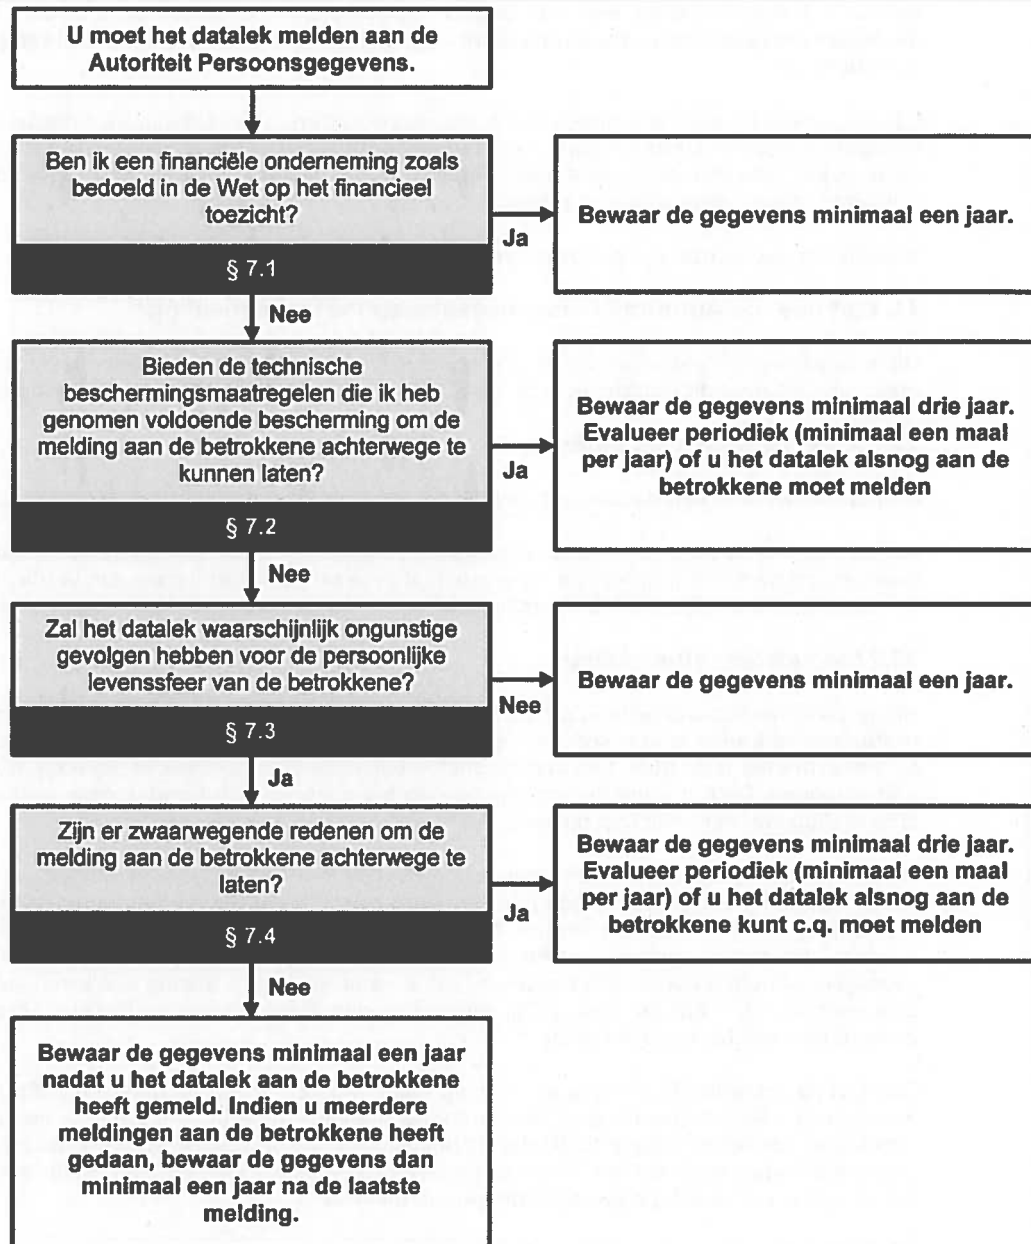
U moet het datalek melden aan de Autoriteit Persoonsgegevens.

Ben ik een financiële onderneming zoals bedoeld in de Wet op het financieel toezicht?

§ 7.1

Ja

Bewaar de gegevens minimaal een jaar.

Nee

Bieden de technische beschermingsmaatregelen die ik heb genomen voldoende bescherming om de melding aan de betrokkene achterwege te kunnen laten?

§ 7.2

Ja

Bewaar de gegevens minimaal drie jaar. Evalueer periodiek (minimaal een maal per jaar) of u het datalek alsnog aan de betrokkene moet melden

Nee

Zal het datalek waarschijnlijk ongunstige gevolgen hebben voor de persoonlijke levenssfeer van de betrokkene?

§ 7.3

Nee

Bewaar de gegevens minimaal een jaar.

Ja

Zijn er zwaarwegende redenen om de melding aan de betrokkene achterwege te laten?

§ 7.4

Ja

Bewaar de gegevens minimaal drie jaar. Evalueer periodiek (minimaal een maal per jaar) of u het datalek alsnog aan de betrokkene kunt c.q. moet melden

Nee

Bewaar de gegevens minimaal een jaar nadat u het datalek aan de betrokkene heeft gemeld. Indien u meerdere meldingen aan de betrokkene heeft gedaan, bewaar de gegevens dan minimaal een jaar na de laatste melding.